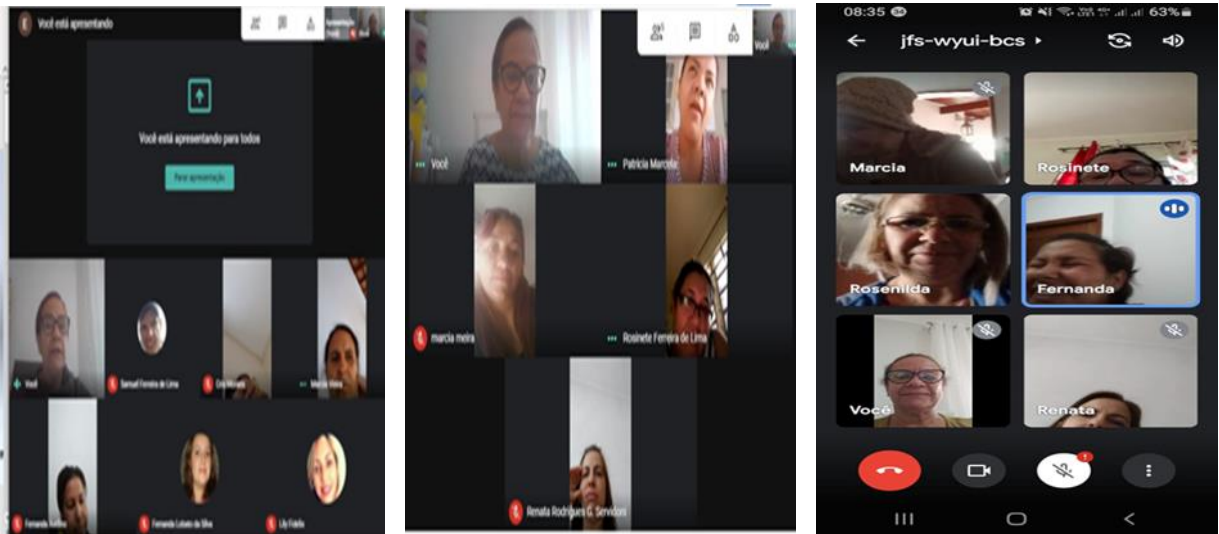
Você está apresentando

Apresentação

Você está apresentando para todos

Parar apresentação

Você

Samuel Ferreira de Lima

Cris Miranda

Marcia Vieira

Fernanda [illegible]

Fernanda Lobato da Silva

Lily Fidelis

Você

Patricia Marcela

marcia meira

Rosinete Ferreira de Lima

Renata Rodrigues G. Servidoni

08:35

63%

jfs-wyui-bcs

Marcia

Rosinete

Rosenilda

Fernanda

Você

Renata